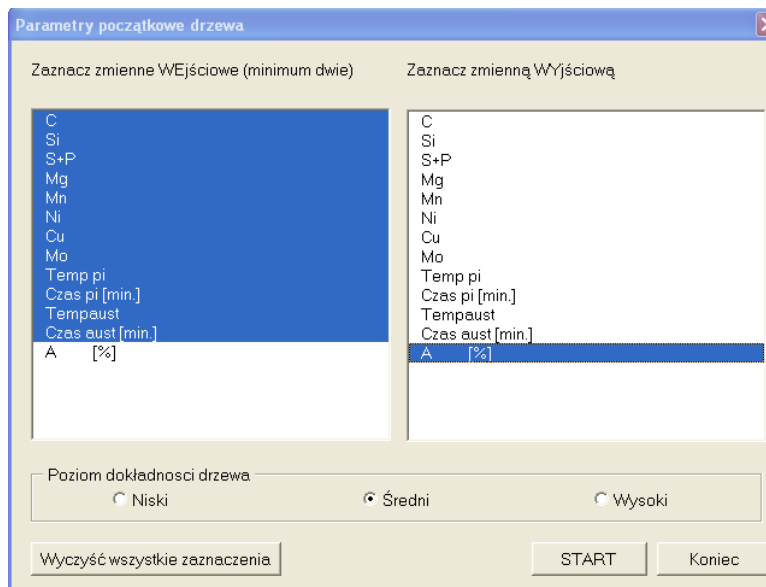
Parametry początkowe drzewa

Zaznacz zmienne WEjściowe (minimum dwie)

C
Si
S+P
Mg
Mn
Ni
Cu
Mo
Temp pi
Czas pi [min.]
Tempaust
Czas aust [min.]
A [%]

Zaznacz zmienną WYjściową

C
Si
S+P
Mg
Mn
Ni
Cu
Mo
Temp pi
Czas pi [min.]
Tempaust
Czas aust [min.]
A [%]

Poziom dokładnosci drzewa

Niski

Średni

Wysoki

Wyczyść wszystkie zaznaczenia

START

Koniec